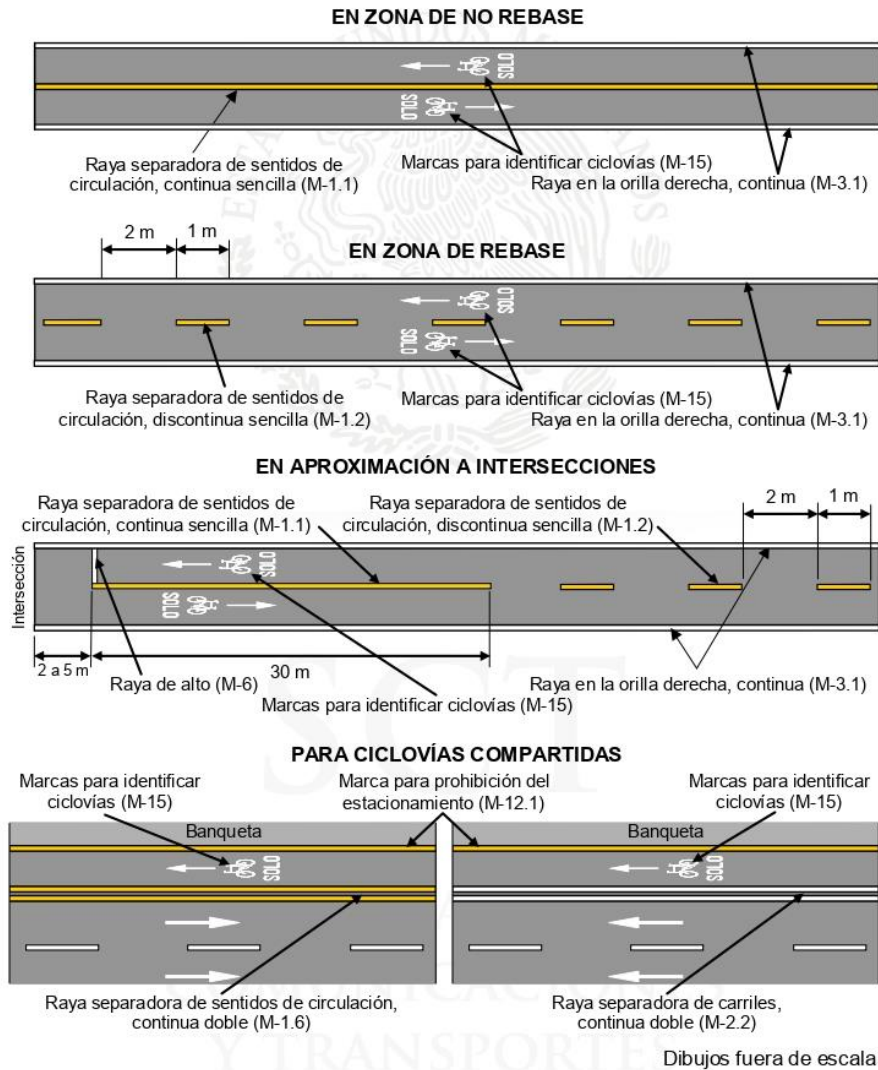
EN ZONA DE NO REBASE

SOLO

SOLO

Raya separadora de sentidos de circulación, continua sencilla (M-1.1)

Marcas para identificar ciclovías (M-15)

Raya en la orilla derecha, continua (M-3.1)

2 m

1 m

EN ZONA DE REBASE

SOLO

SOLO

Raya separadora de sentidos de circulación, discontinua sencilla (M-1.2)

Marcas para identificar ciclovías (M-15)

Raya en la orilla derecha, continua (M-3.1)

EN APROXIMACIÓN A INTERSECCIONES

Raya separadora de sentidos de circulación, continua sencilla (M-1.1)

Raya separadora de sentidos de circulación, discontinua sencilla (M-1.2)

2 m

1 m

Intersección

SOLO

SOLO

2 a 5 m

30 m

Raya de alto (M-6)

Marcas para identificar ciclovías (M-15)

Raya en la orilla derecha, continua (M-3.1)

PARA CICLOVÍAS COMPARTIDAS

Marcas para identificar ciclovías (M-15)

Marca para prohibición del estacionamiento (M-12.1)

Marcas para identificar ciclovias (M-15)

Banqueta

Banqueta

SOLO

SOLO

Raya separadora de sentidos de circulación, continua doble (M-1.6)

Raya separadora de carriles, continua doble (M-2.2)

Dibujos fuera de escala